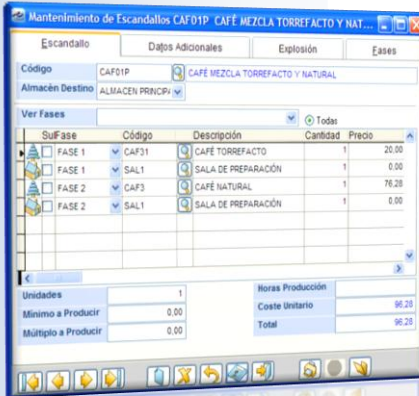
Mantenimiento de Escandallos CAF01P CAFÉ MEZCLA TORREFACTO Y NAT...

Escandallo | Datos Adicionales | Explosión | Fases

Código CAF01P CAFÉ MEZCLA TORREFACTO Y NATURAL
Almacén Destino ALMACEN PRINCIPA

Ver Fases
Todas

| SubFase | Código | Descripción | Cantidad | Precio |
|---|---|---|---|---|
| FASE 1 | CAF31 | CAFÉ TORREFACTO | 1 | 20,00 |
| FASE 1 | SAL1 | SALA DE PREPARACIÓN | 1 | 0,00 |
| FASE 2 | CAF3 | CAFÉ NATURAL | 1 | 76,28 |
| FASE 2 | SAL1 | SALA DE PREPARACIÓN | 1 | 0,00 |

Unidades 1
Mínimo a Producir 0,00
Múltiplo a Producir 0,00
Horas Producción
Coste Unitario 96,28
Total 96,28